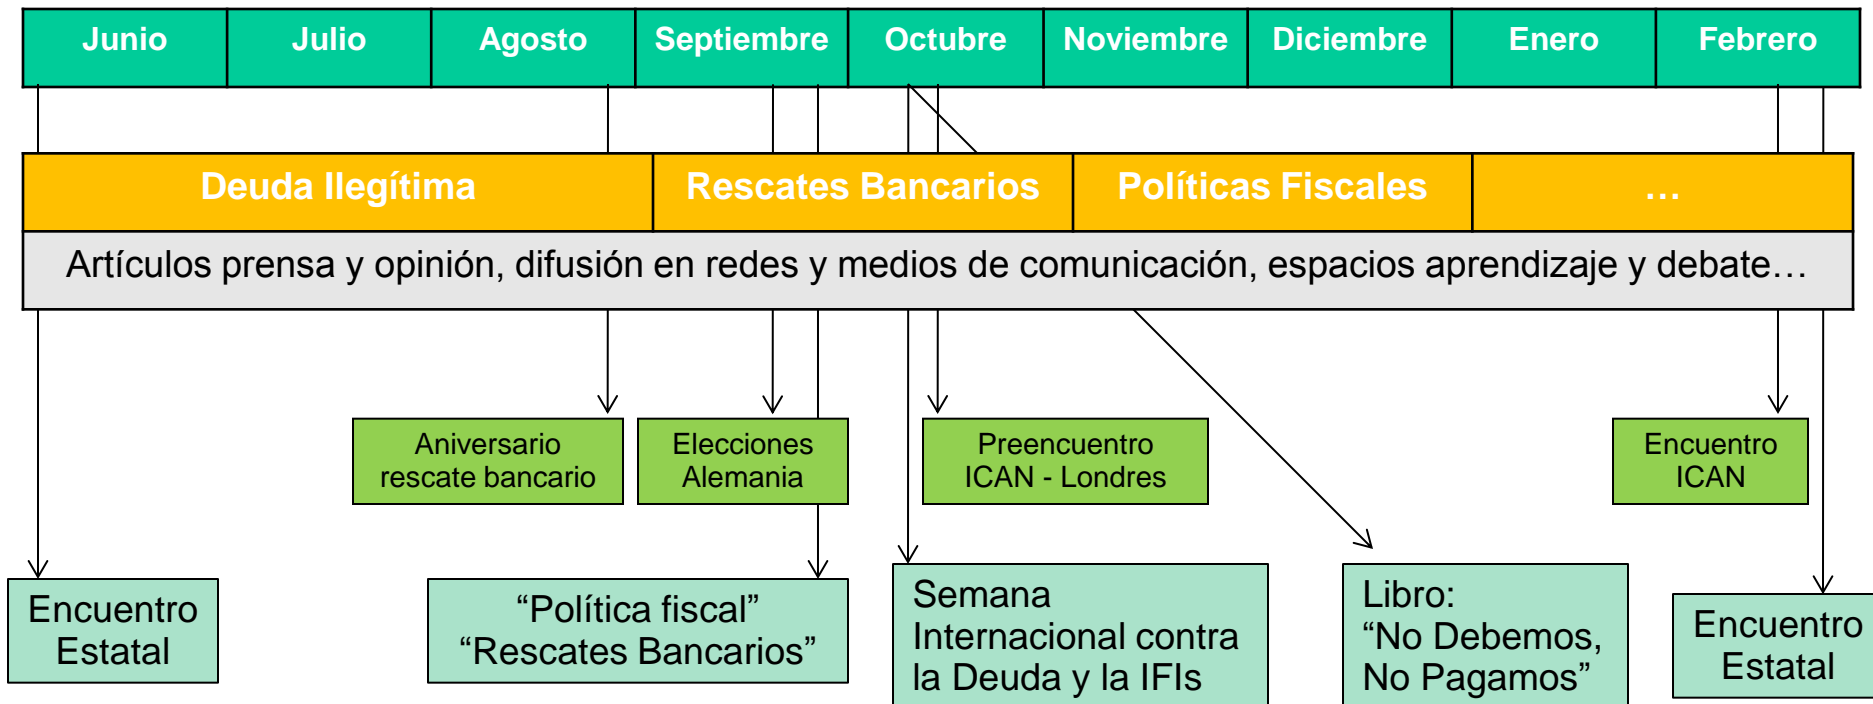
| Junio | Julio | Agosto | Septiembre | Octubre | Noviembre | Diciembre | Enero | Febrero |
|---|---|---|---|---|---|---|---|---|

Deuda Ilegítima

Rescates Bancarios

Políticas Fiscales

…

Artículos prensa y opinión, difusión en redes y medios de comunicación, espacios aprendizaje y debate…

Aniversario rescate bancario

Elecciones Alemania

Preencuentro ICAN - Londres

Encuentro ICAN

Encuentro Estatal

“Política fiscal” “Rescates Bancarios”

Semana Internacional contra la Deuda y la IFIs

Libro: “No Debemos, No Pagamos”

Encuentro Estatal